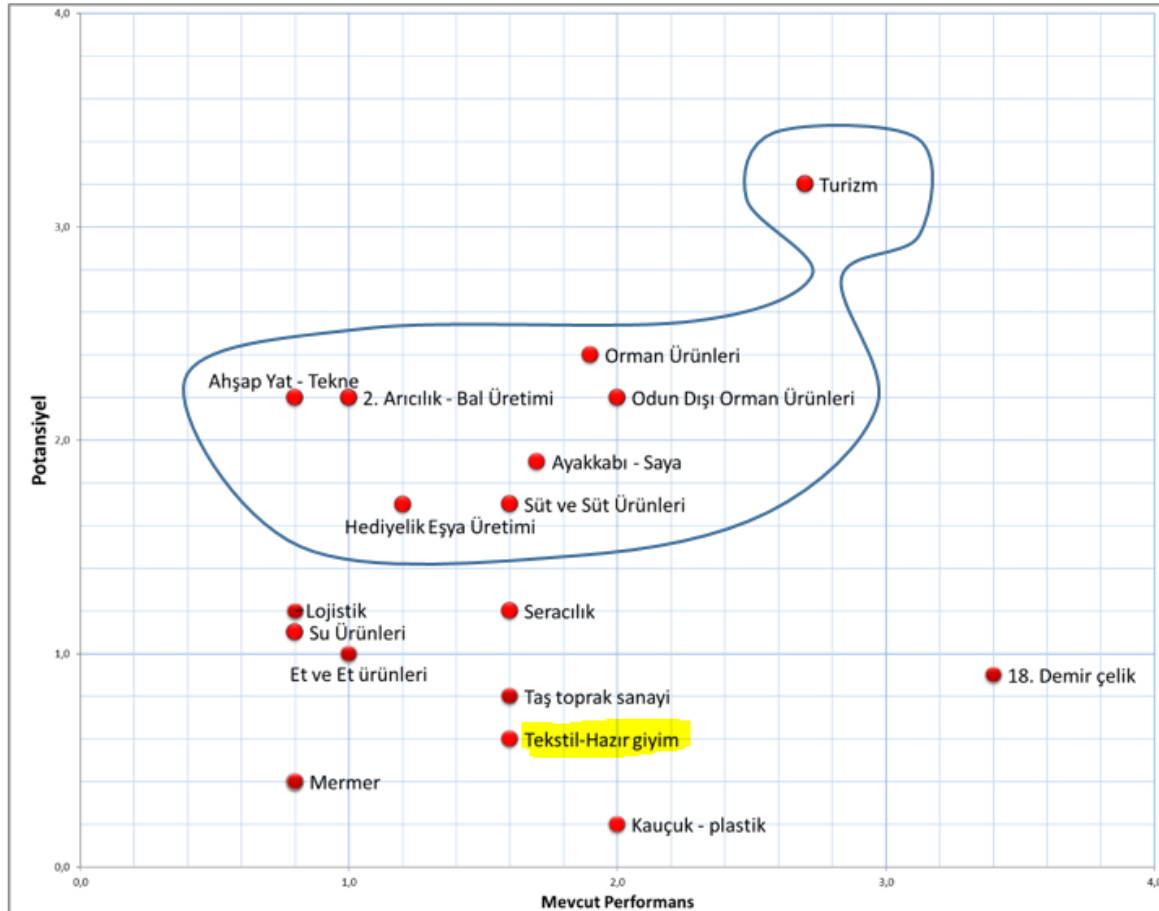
4,0
3,0
2,0
1,0
0,0
Potansiyel

Turizm
Orman Ürünleri
Ahşap Yat - Tekne
2. Arıcılık - Bal Üretimi
Odun Dışı Orman Ürünleri
Ayakkabı - Saya
Süt ve Süt Ürünleri
Hediyelik Eşya Üretimi
Lojistik
Seracılık
Su Ürünleri
Et ve Et ürünleri
18. Demir çelik
Taş toprak sanayi
Tekstil-Hazır giyim
Mermer
Kauçuk - plastik

0,0
1,0
2,0
3,0
4,0
Mevcut Performans